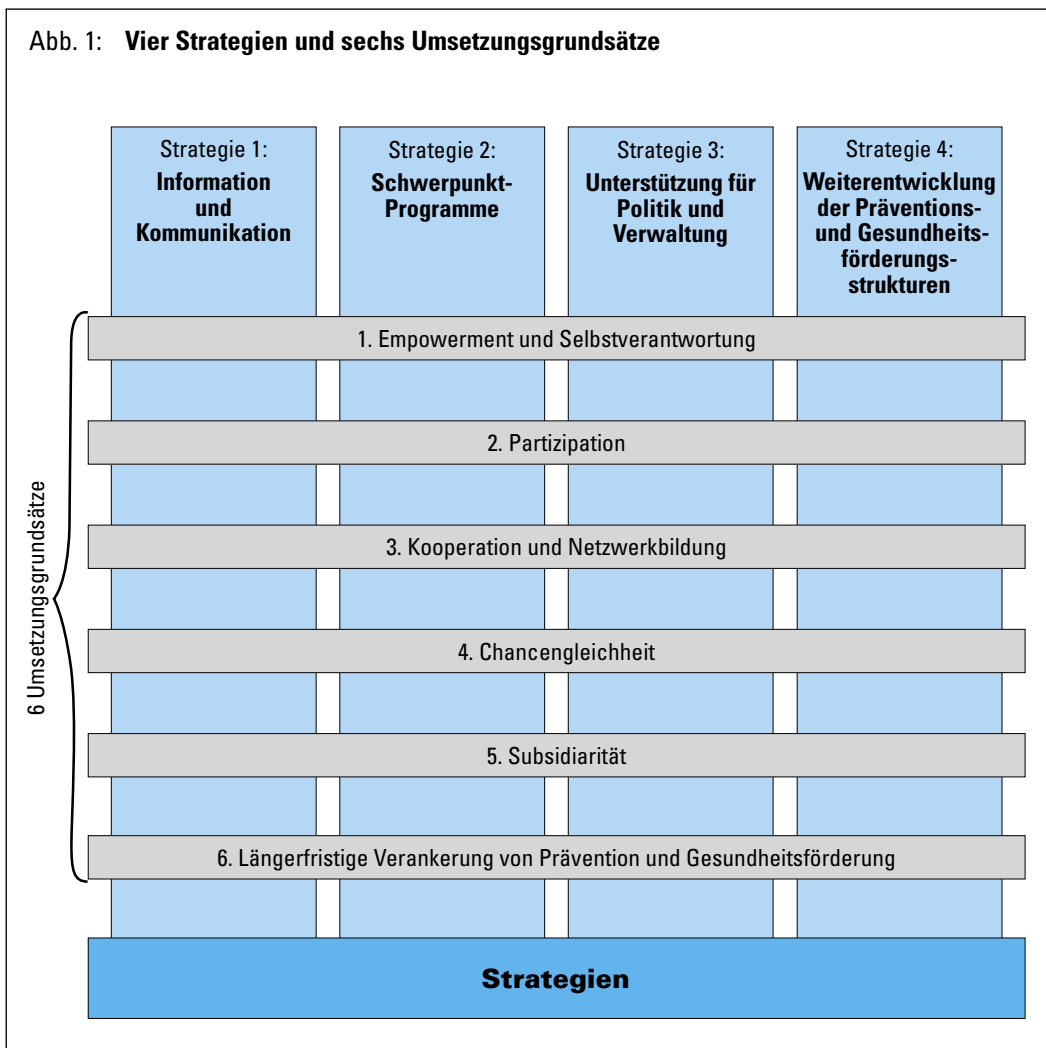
Abb. 1: **Vier Strategien und sechs Umsetzungsgrundsätze**

Strategie 1:
**Information und Kommunikation**

Strategie 2:
**Schwerpunkt-Programme**

Strategie 3:
**Unterstützung für Politik und Verwaltung**

Strategie 4:
**Weiterentwicklung der Präventions- und Gesundheitsförderungsstrukturen**

6 Umsetzungsgrundsätze

1. Empowerment und Selbstverantwortung

2. Partizipation

3. Kooperation und Netzwerkbildung

4. Chancengleichheit

5. Subsidiarität

6. Längerfristige Verankerung von Prävention und Gesundheitsförderung

**Strategien**